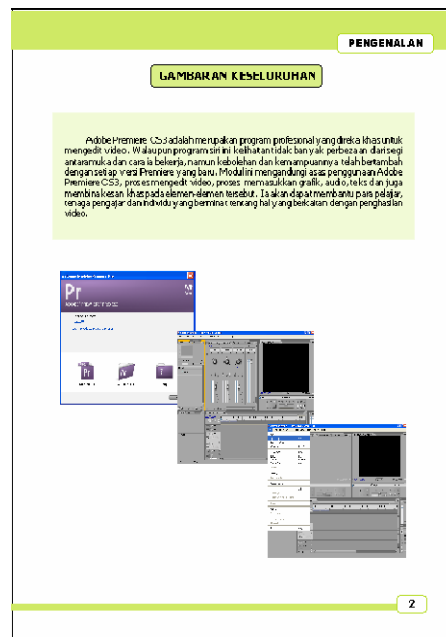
PENGENALAN

GAMBARAN KESELURUHAN

Adobe Premiere CS3 adalah merupakan program profesional yang direka khas untuk mengedit video. Walaupun program ini kelihatan tidak banyak perbezaan dari segi antaramuka dan cara ia bekerja, namun kebolehan dan kemampuannya telah bertambah dengan setiap versi Premiere yang baru. Modul ini mengandungi asas penggunaan Adobe Premiere CS3, proses mengedit video, proses memasukkan grafik, audio, teks dan juga membina kesan khas pada elemen-elemen tersebut. Ia akan dapat membantu para pelajar, tenaga pengajar dan individu yang berminat tentang hal yang berkaitan dengan penghasilan video.

Pr

2